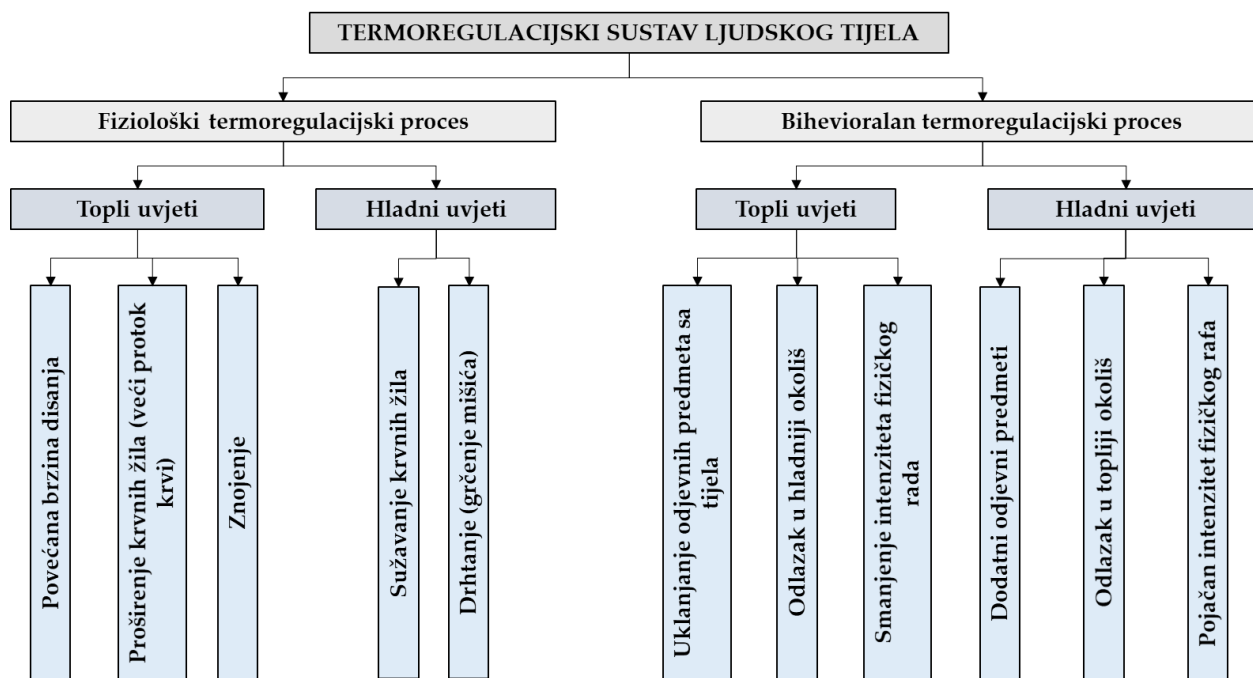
TERMOREGULACIJSKI SUSTAV LJUDSKOG TIJELA

Fiziološki termoregulacijski proces

Topli uvjeti

Povećana brzina disanja

Proširenje krvnih žila (veći protok krvi)

Znojenje

Hladni uvjeti

Sužavanje krvnih žila

Drhtanje (grčenje mišića)

Bihevioralan termoregulacijski proces

Topli uvjeti

Uklanjanje odjevnih predmeta sa tijela

Odlazak u hladniji okoliš

Smanjenje intenziteta fizičkog rada

Hladni uvjeti

Dodatni odjevni predmeti

Odlazak u topliji okoliš

Pojačan intenzitet fizičkog rafa